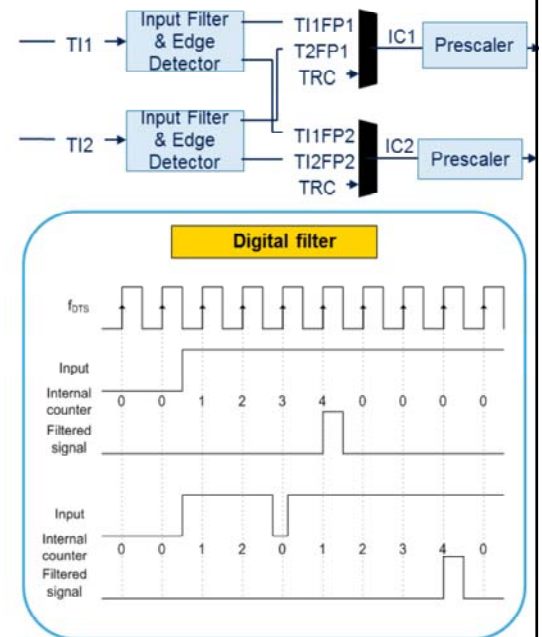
TI1
Input Filter & Edge Detector
TI1FP1
T2FP1
TRC
IC1
Prescaler

TI2
Input Filter & Edge Detector
TI1FP2
TI2FP2
TRC
IC2
Prescaler

Digital filter

$f_{DTS}$

Input
Internal counter
0 0 1 2 3 4 0 0 0 0
Filtered signal

Input
Internal counter
0 0 1 2 0 1 2 3 4 0
Filtered signal